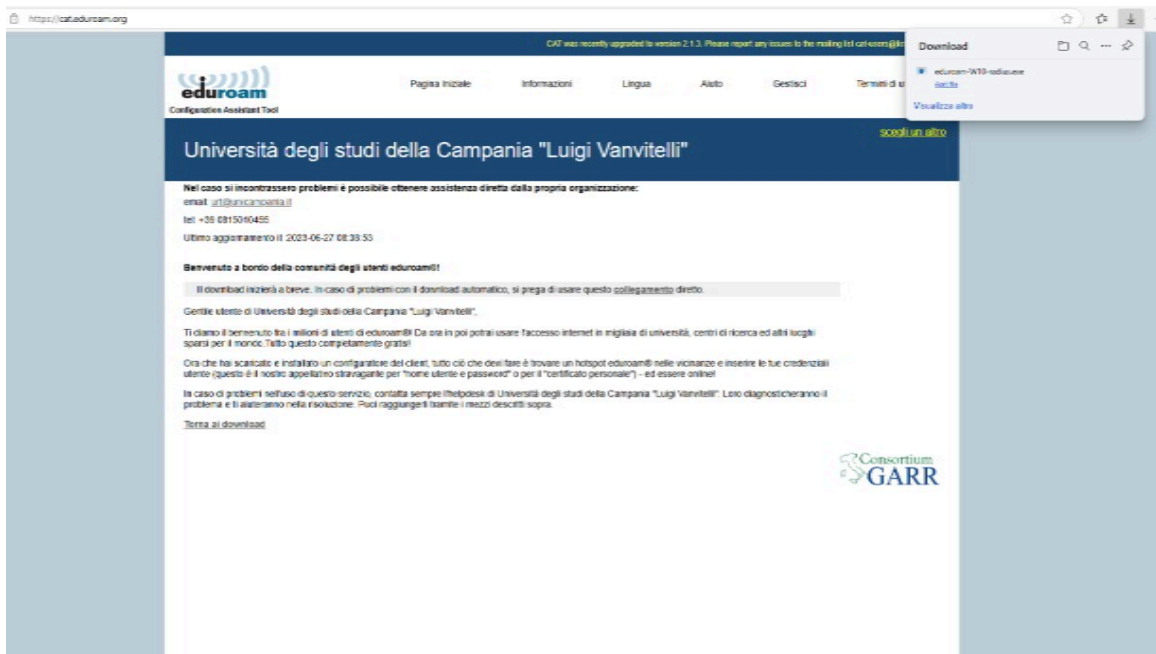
https://cat.eduroam.org

CAT was recently upgraded to version 2.1.3. Please report any issues to the mailing list cat-users@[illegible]

Download

eduroam-W10-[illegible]
Apri file

Visualizza altro

eduroam
Configuration Assistant Tool

Pagina Iniziale Informazioni Lingua Aiuto Gestisci Termini di u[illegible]

scegli un altro

Università degli studi della Campania "Luigi Vanvitelli"

Nel caso si incontrassero problemi è possibile ottenere assistenza diretta dalla propria organizzazione:
email: urt@unicampania.it
tel: +39 0815010495
Ultimo aggiornamento il: 2023-06-27 08:38:53

Benvenuto a bordo della comunità degli utenti eduroam®!

Il download inizierà a breve. In caso di problemi con il download automatico, si prega di usare questo collegamento diretto.

Gentile utente di Università degli studi della Campania "Luigi Vanvitelli",

Ti diamo il benvenuto fra i milioni di utenti di eduroam®! Da ora in poi potrai usare l'accesso internet in migliaia di università, centri di ricerca ed altri luoghi sparsi per il mondo. Tutto questo completamente gratis!

Ora che hai scaricato e installato un configuratore del client, tutto ciò che devi fare è trovare un hotspot eduroam® nelle vicinanze e inserire le tue credenziali utente (questo è il nostro appellativo stravagante per "nome utente e password" o per il "certificato personale") - ed essere online!

In caso di problemi nell'uso di questo servizio, contatta sempre l'helpdesk di Università degli studi della Campania "Luigi Vanvitelli". Loro diagnosticheranno il problema e ti aiuteranno nella risoluzione. Puoi raggiungerli tramite i mezzi descritti sopra.

Torna ai download

Consortium
GARR